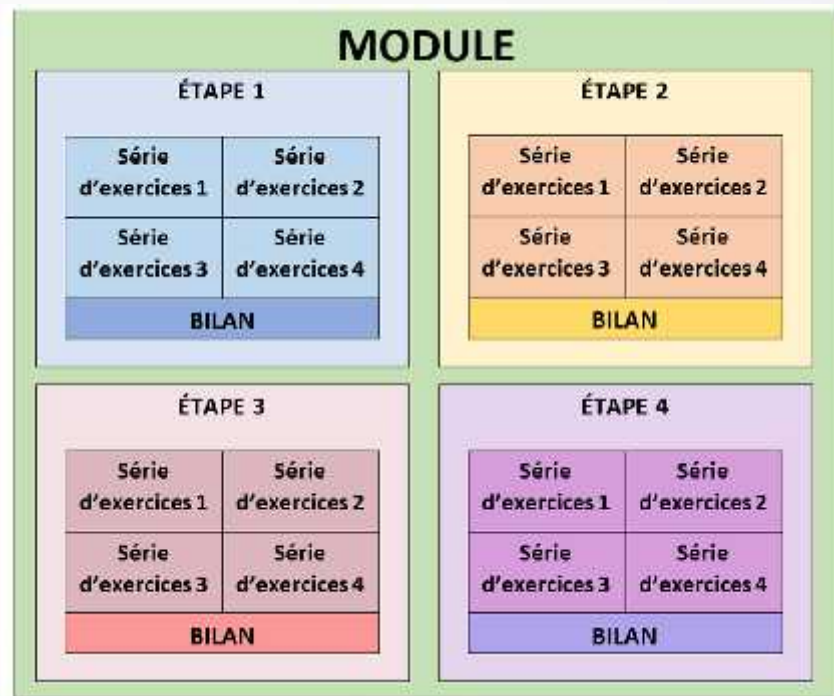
MODULE

ÉTAPE 1

| Série d'exercices 1 | Série d'exercices 2 |
|---|---|
| Série d'exercices 3 | Série d'exercices 4 |

BILAN

ÉTAPE 2

| Série d'exercices 1 | Série d'exercices 2 |
|---|---|
| Série d'exercices 3 | Série d'exercices 4 |

BILAN

ÉTAPE 3

| Série d'exercices 1 | Série d'exercices 2 |
|---|---|
| Série d'exercices 3 | Série d'exercices 4 |

BILAN

ÉTAPE 4

| Série d'exercices 1 | Série d'exercices 2 |
|---|---|
| Série d'exercices 3 | Série d'exercices 4 |

BILAN